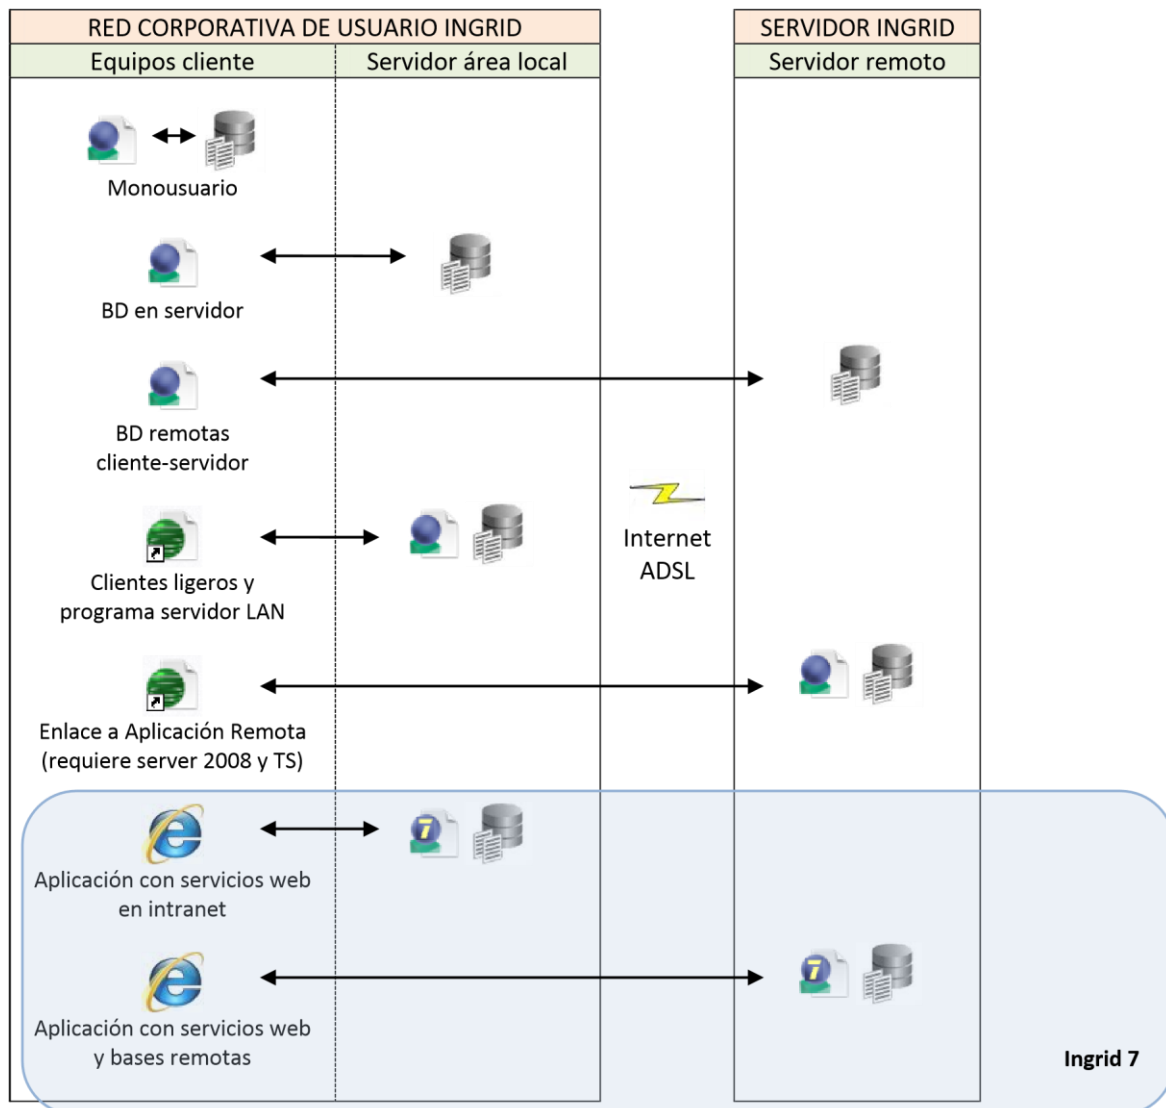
| RED CORPORATIVA DE USUARIO INGRID | | SERVIDOR INGRID |
|---|---|---|
| Equipos cliente | Servidor área local | Servidor remoto |

Monousuario

BD en servidor

BD remotas cliente-servidor

Internet ADSL

Clientes ligeros y programa servidor LAN

Enlace a Aplicación Remota (requiere server 2008 y TS)

Aplicación con servicios web en intranet

Aplicación con servicios web y bases remotas

Ingrid 7